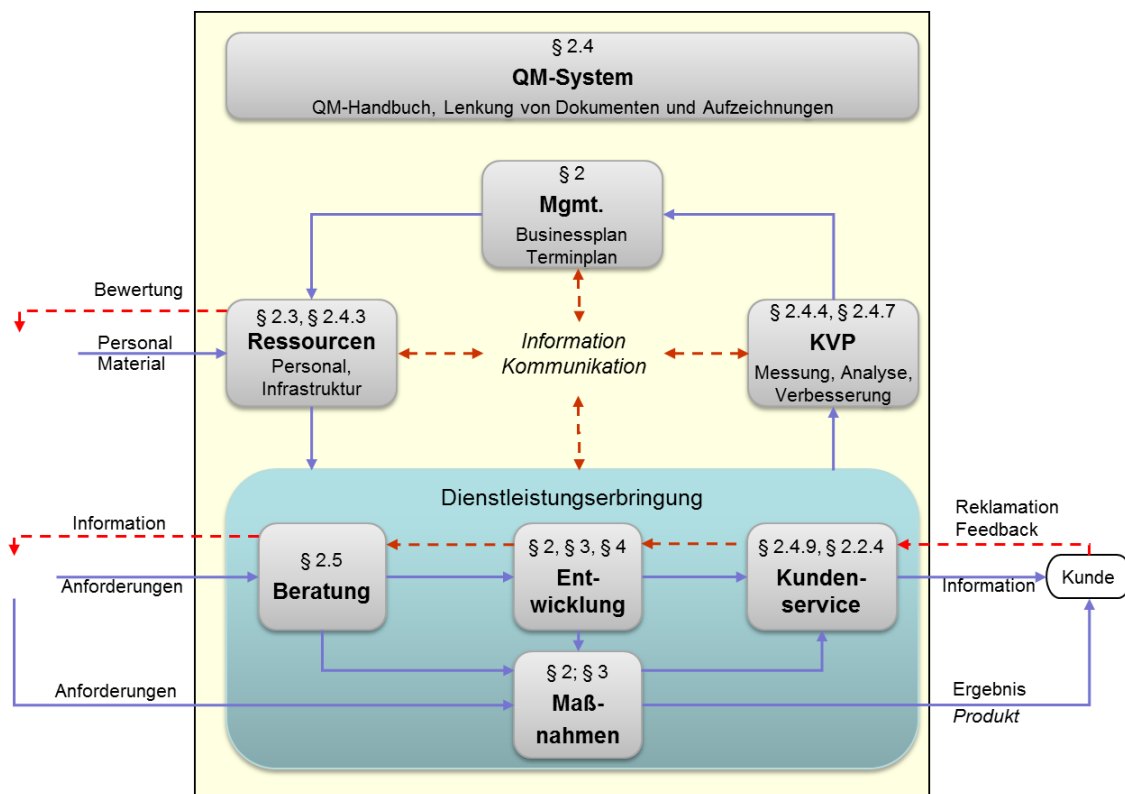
§ 2.4
QM-System
QM-Handbuch, Lenkung von Dokumenten und Aufzeichnungen

§ 2
Mgmt.
Businessplan
Terminplan

Bewertung

§ 2.3, § 2.4.3
Ressourcen
Personal, Infrastruktur

Personal
Material

Information
Kommunikation

§ 2.4.4, § 2.4.7
KVP
Messung, Analyse, Verbesserung

Dienstleistungserbringung

Information

Reklamation
Feedback

§ 2.5
Beratung

§ 2, § 3, § 4
Ent-wicklung

§ 2.4.9, § 2.2.4
Kunden-service

Anforderungen

Information

Kunde

§ 2; § 3
Maß-nahmen

Anforderungen

Ergebnis
Produkt